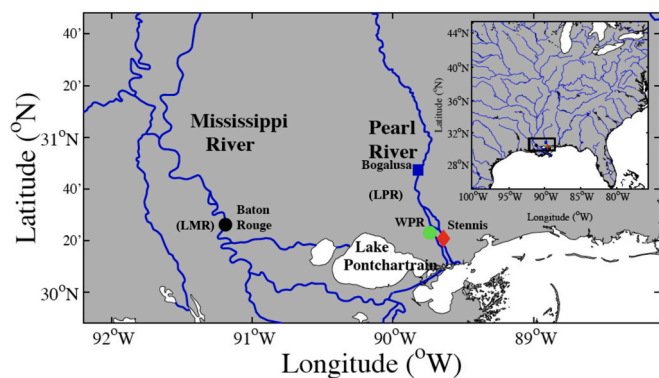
40'

20'

$31^oN$

40'

20'

$30^oN$

Latitude ($^oN$)

Mississippi River

Pearl River

Bogalusa

(LPR)

(LMR)

Baton Rouge

WPR

Stennis

Lake Pontchartrain

$92^oW$ $91^oW$ $90^oW$ $89^oW$

Longitude ($^oW$)

$44^oN$

$40^oN$

$36^oN$

$32^oN$

$28^oN$

Latitude ($^oN$)

$100^oW$ $95^oW$ $90^oW$ $85^oW$ $80^oW$

Longitude ($^oW$)